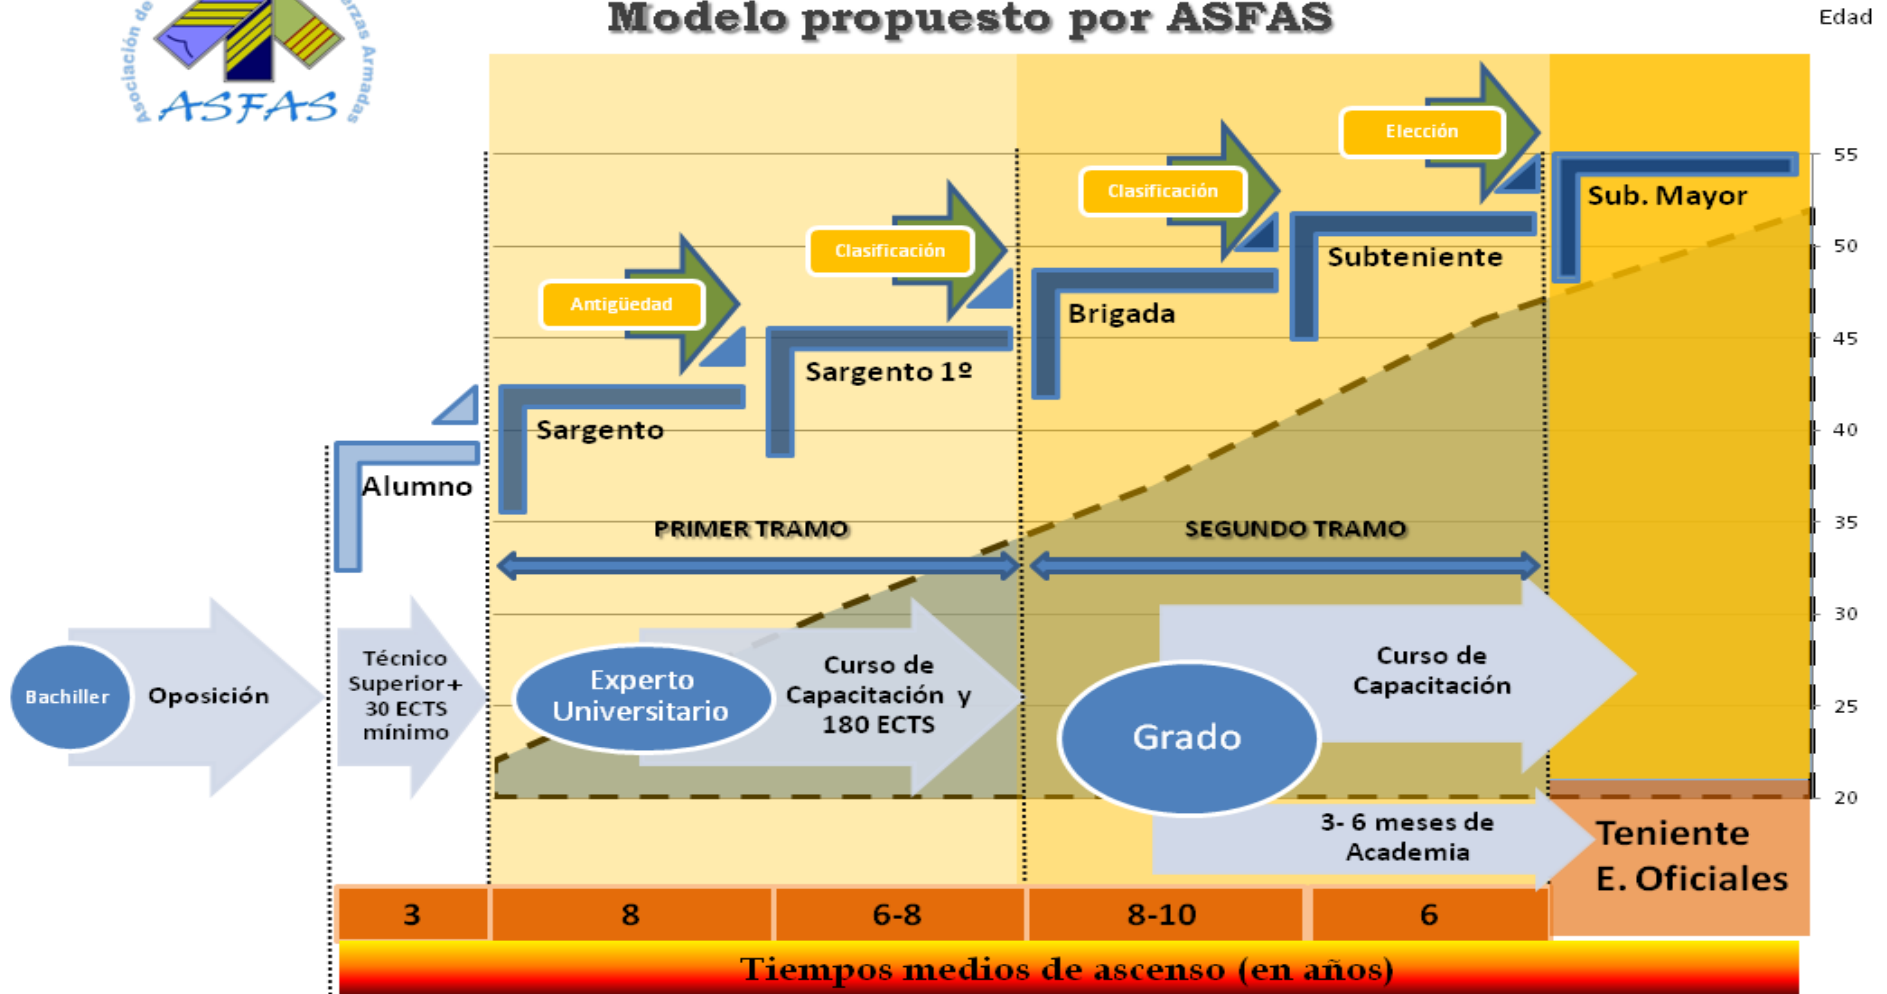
Asociación de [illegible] Fuerzas Armadas
ASFAS

Modelo propuesto por ASFAS

Edad

55
50
45
40
35
30
25
20

Elección
Clasificación
Clasificación
Antigüedad

Sub. Mayor
Subteniente
Brigada
Sargento 1º
Sargento
Alumno

PRIMER TRAMO
SEGUNDO TRAMO

Bachiller
Oposición
Técnico Superior+ 30 ECTS mínimo
Experto Universitario
Curso de Capacitación y 180 ECTS
Grado
Curso de Capacitación
3- 6 meses de Academia
Teniente E. Oficiales

| 3 | 8 | 6-8 | 8-10 | 6 |
|---|---|---|---|---|

Tiempos medios de ascenso (en años)